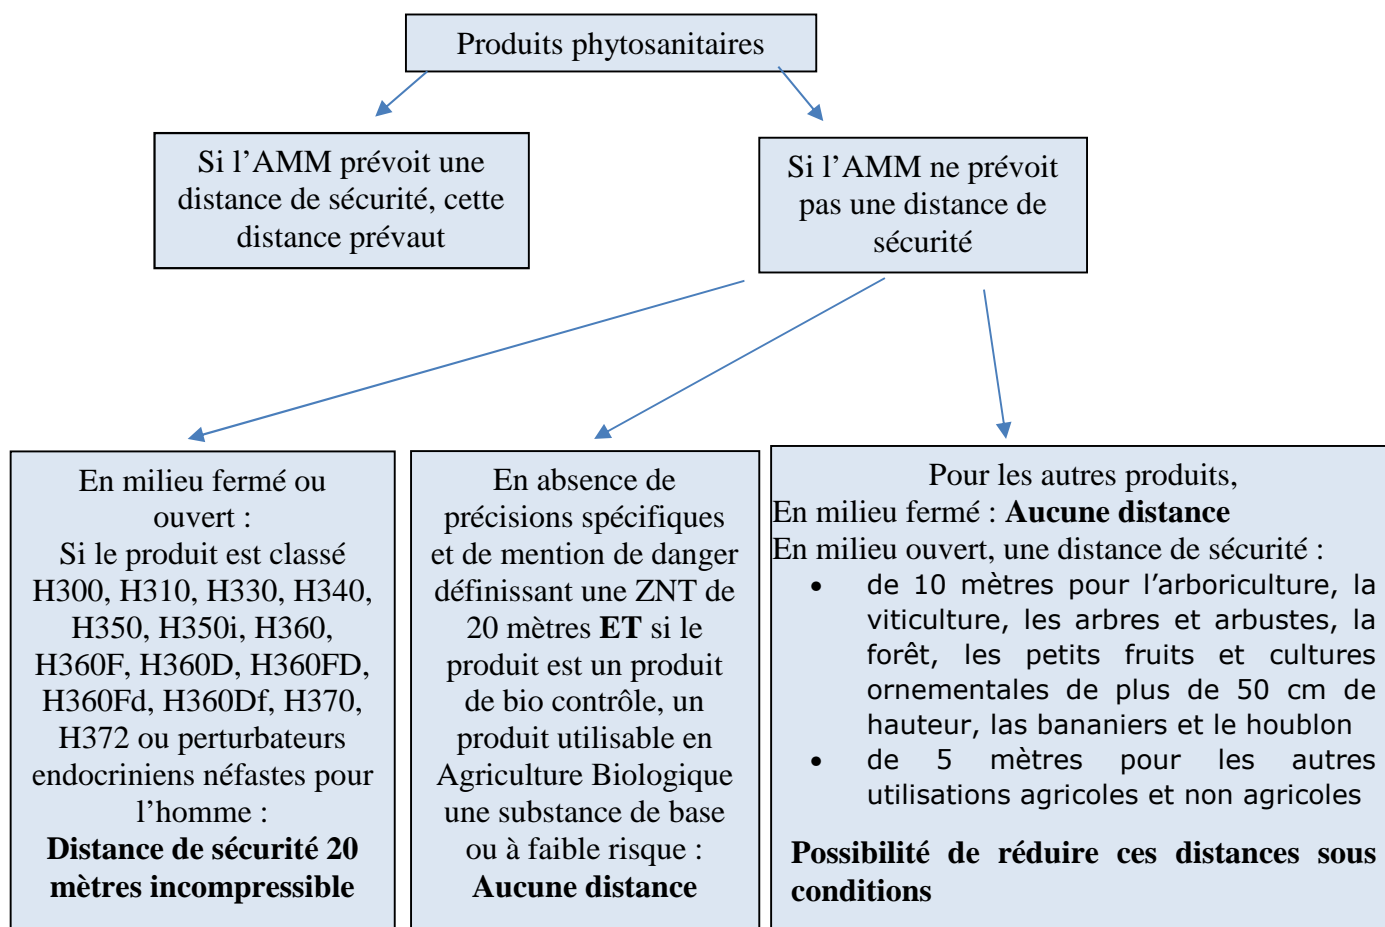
Produits phytosanitaires

Si l’AMM prévoit une distance de sécurité, cette distance prévaut

Si l’AMM ne prévoit pas une distance de sécurité

En milieu fermé ou ouvert :
Si le produit est classé H300, H310, H330, H340, H350, H350i, H360, H360F, H360D, H360FD, H360Fd, H360Df, H370, H372 ou perturbateurs endocriniens néfastes pour l’homme :
**Distance de sécurité 20 mètres incompressible**

En absence de précisions spécifiques et de mention de danger définissant une ZNT de 20 mètres **ET** si le produit est un produit de bio contrôle, un produit utilisable en Agriculture Biologique une substance de base ou à faible risque :
**Aucune distance**

Pour les autres produits,
En milieu fermé : **Aucune distance**
En milieu ouvert, une distance de sécurité :
• de 10 mètres pour l’arboriculture, la viticulture, les arbres et arbustes, la forêt, les petits fruits et cultures ornementales de plus de 50 cm de hauteur, las bananiers et le houblon
• de 5 mètres pour les autres utilisations agricoles et non agricoles

**Possibilité de réduire ces distances sous conditions**